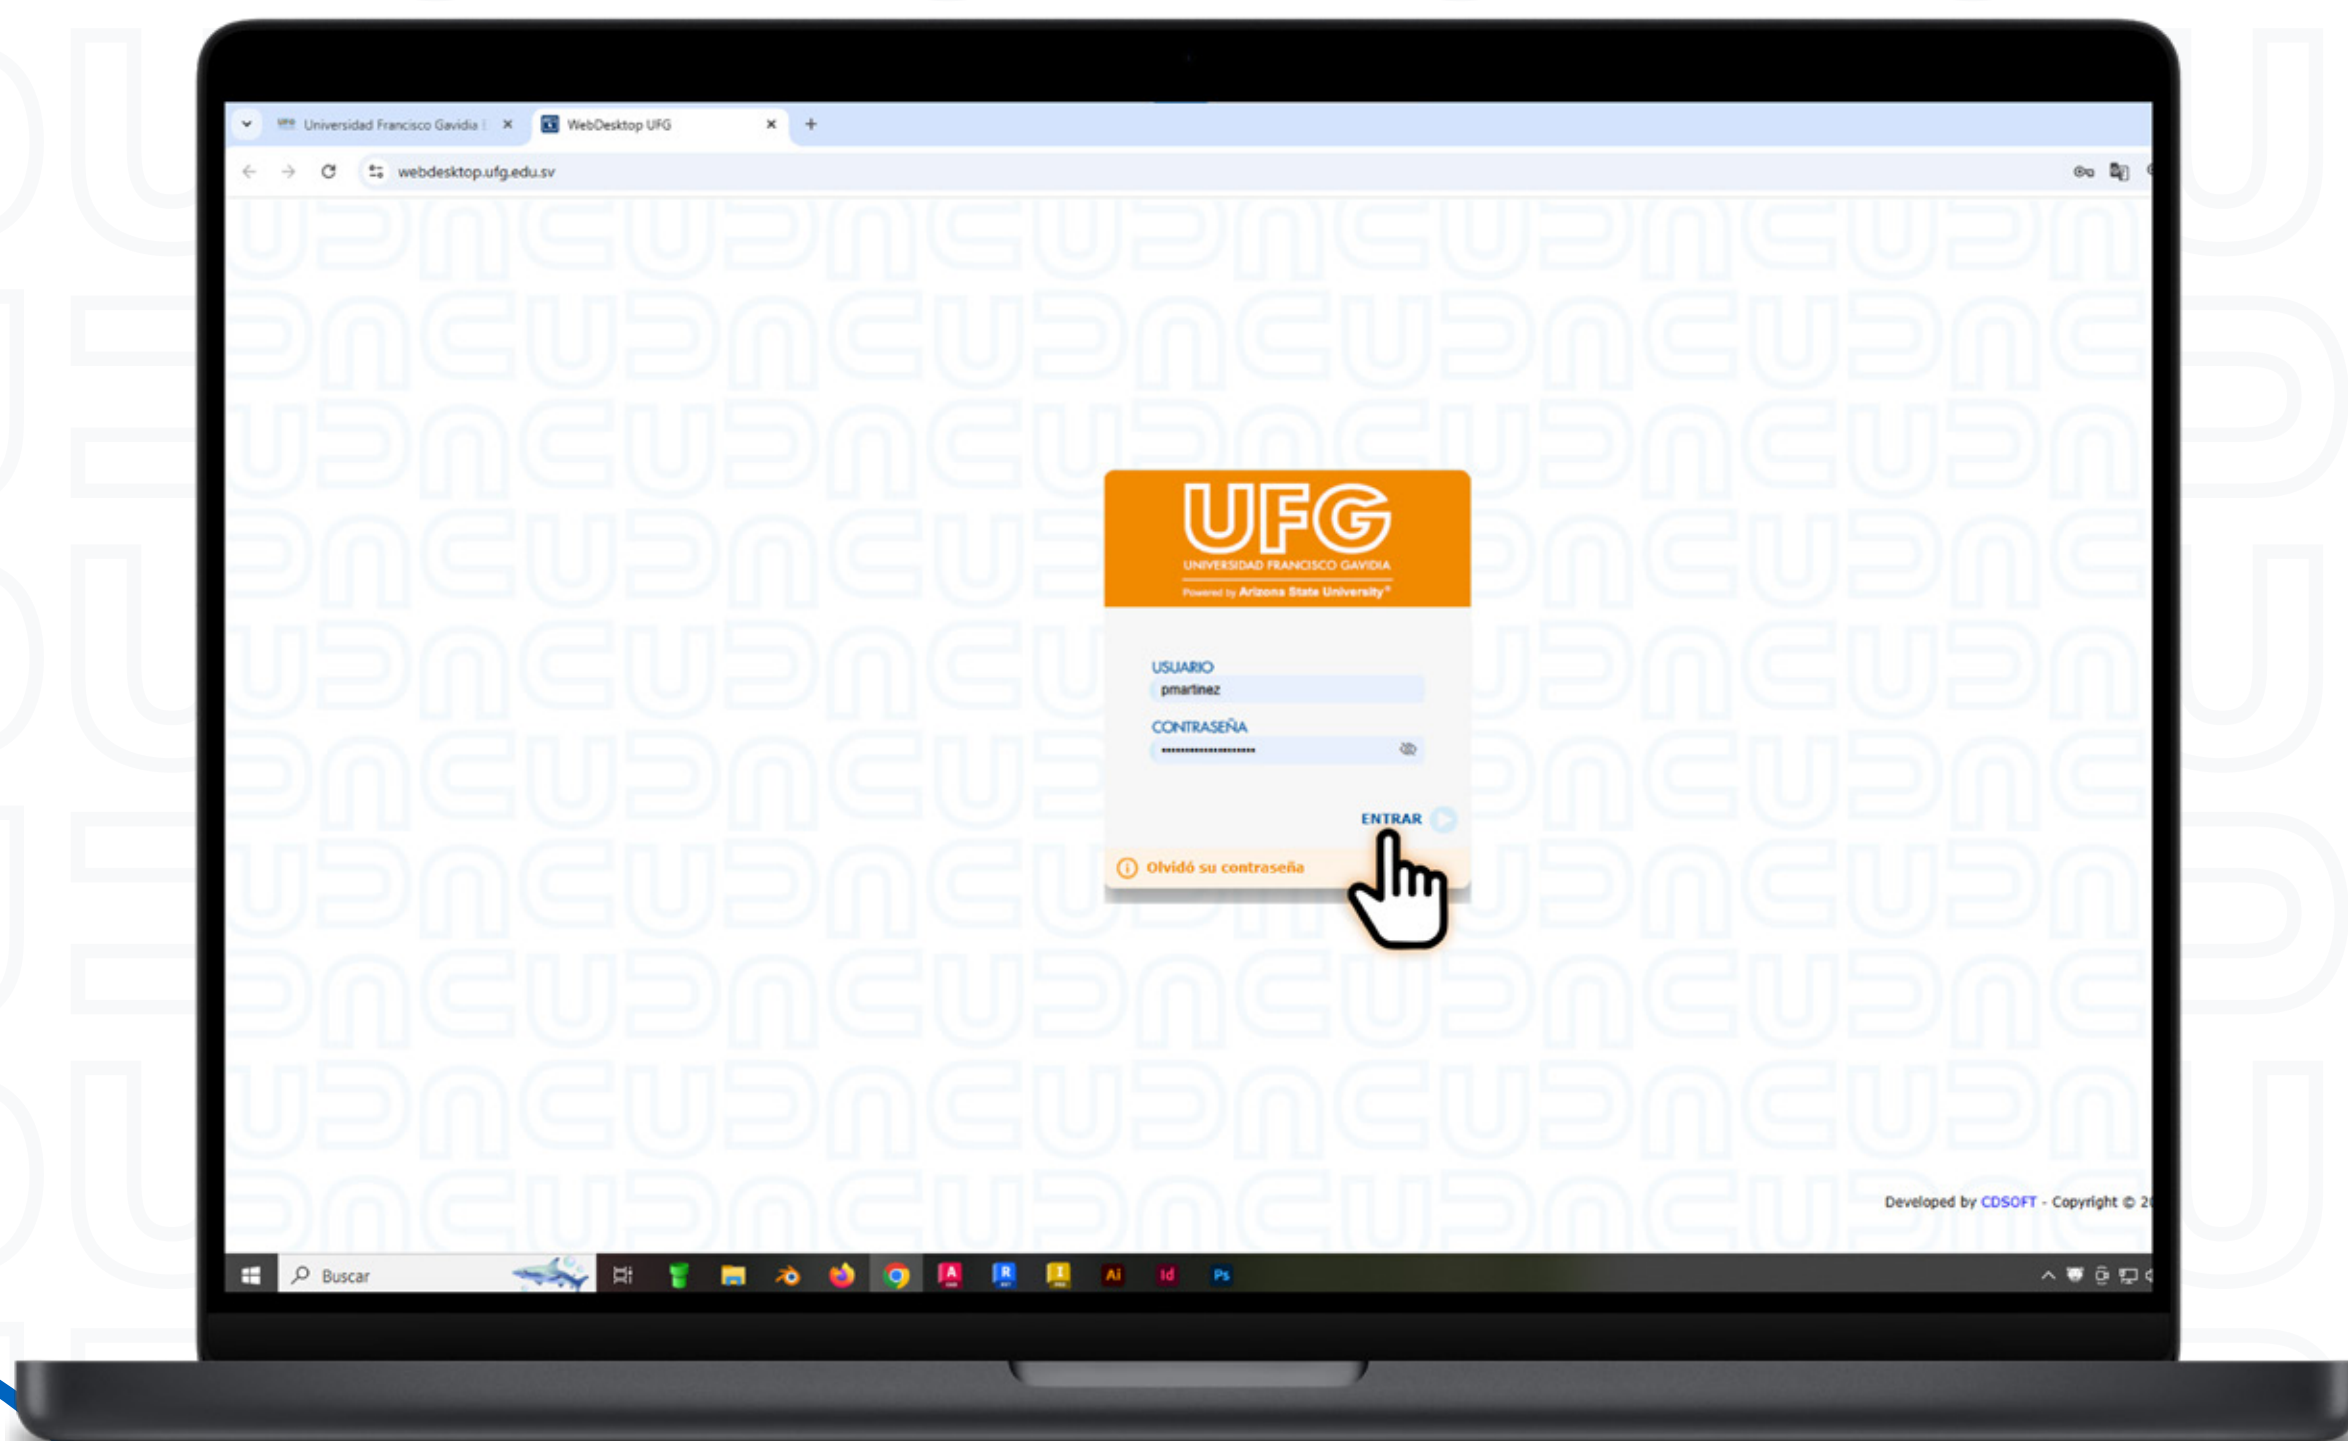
Universidad Francisco Gavidia | ×
WebDesktop UFG ×
+

webdesktop.ufg.edu.sv

UFG
UNIVERSIDAD FRANCISCO GAVIDIA
Powered by Arizona State University®

USUARIO
pmartinez

CONTRASEÑA
••••••••••••••••••••

ENTRAR

Olvidó su contraseña

Developed by CDSOFT - Copyright © 2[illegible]

Buscar

Ai Id Ps